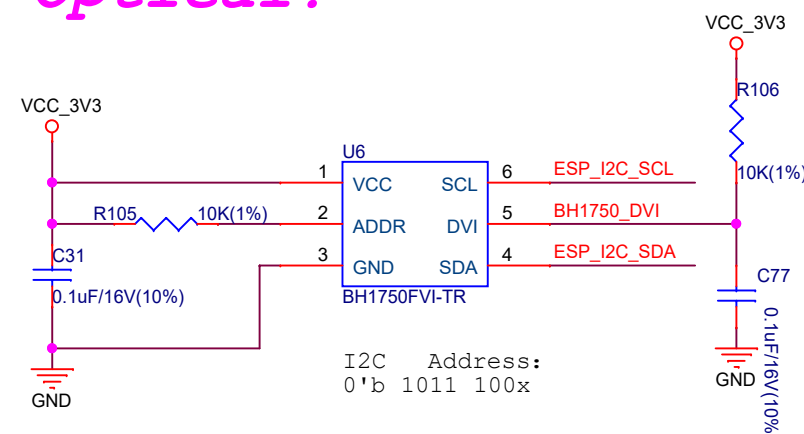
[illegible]

VCC_3V3

R106

10K(1%)

VCC_3V3

U6

1 VCC SCL 6 ESP_I2C_SCL

R105 10K(1%) 2 ADDR DVI 5 BH1750_DVI

C31

3 GND SDA 4 ESP_I2C_SDA

C77

0.1uF/16V(10%)

BH1750FVI-TR

0.1uF/16V(10%

I2C Address:
0'b 1011 100x

GND

GND